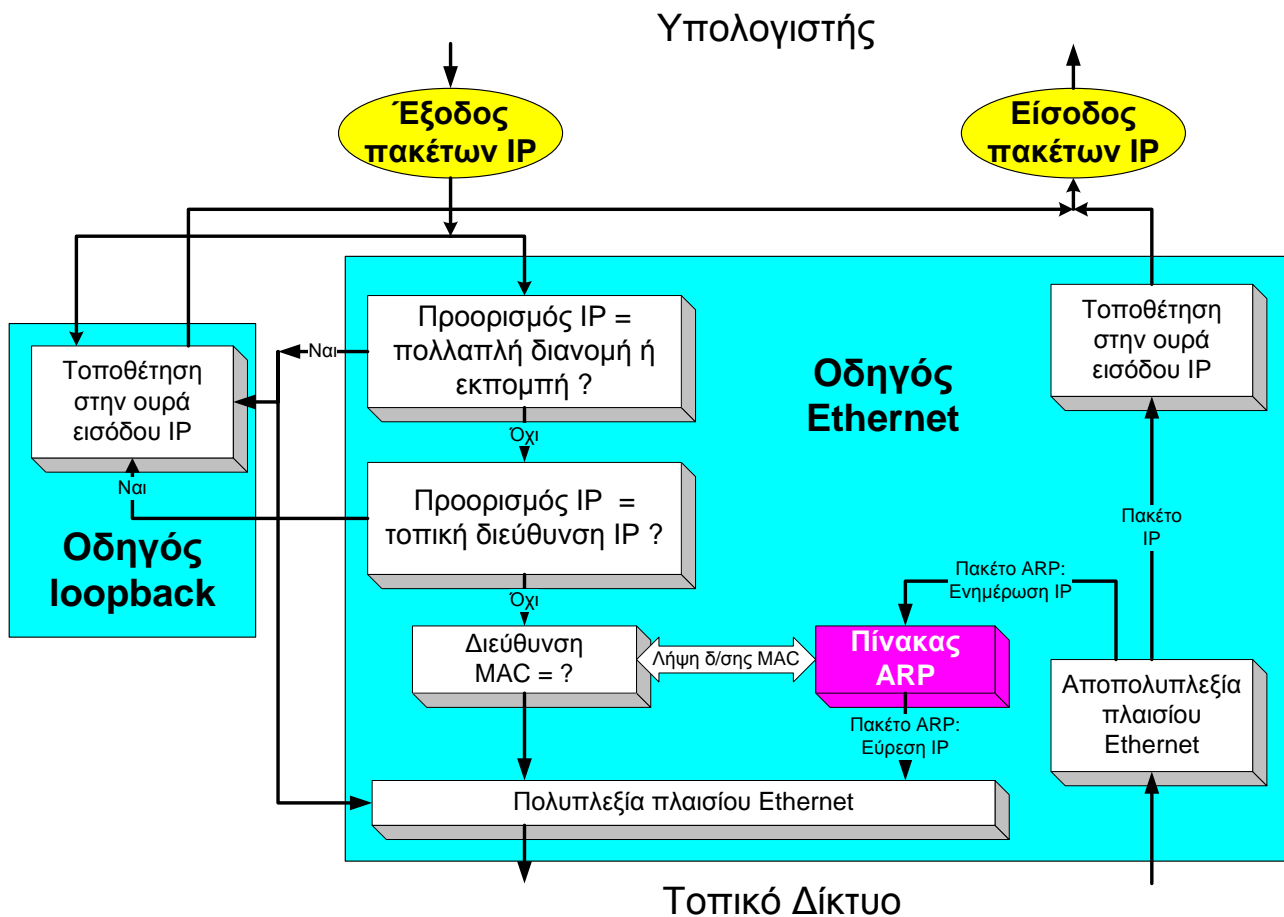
Υπολογιστής

Έξοδος πακέτων IP

Είσοδος πακέτων IP

Τοποθέτηση στην ουρά εισόδου IP

Ναι

Προορισμός IP = πολλαπλή διανομή ή εκπομπή ?

Οδηγός Ethernet

Τοποθέτηση στην ουρά εισόδου IP

Όχι

Ναι

Προορισμός IP = τοπική διεύθυνση IP ?

Οδηγός loopback

Πακέτο IP

Πακέτο ARP: Ενημέρωση IP

Όχι

Διεύθυνση MAC = ?

Λήψη δ/σης MAC

Πίνακας ARP

Αποπολυπλεξία πλαισίου Ethernet

Πακέτο ARP: Εύρεση IP

Πολυπλεξία πλαισίου Ethernet

Τοπικό Δίκτυο